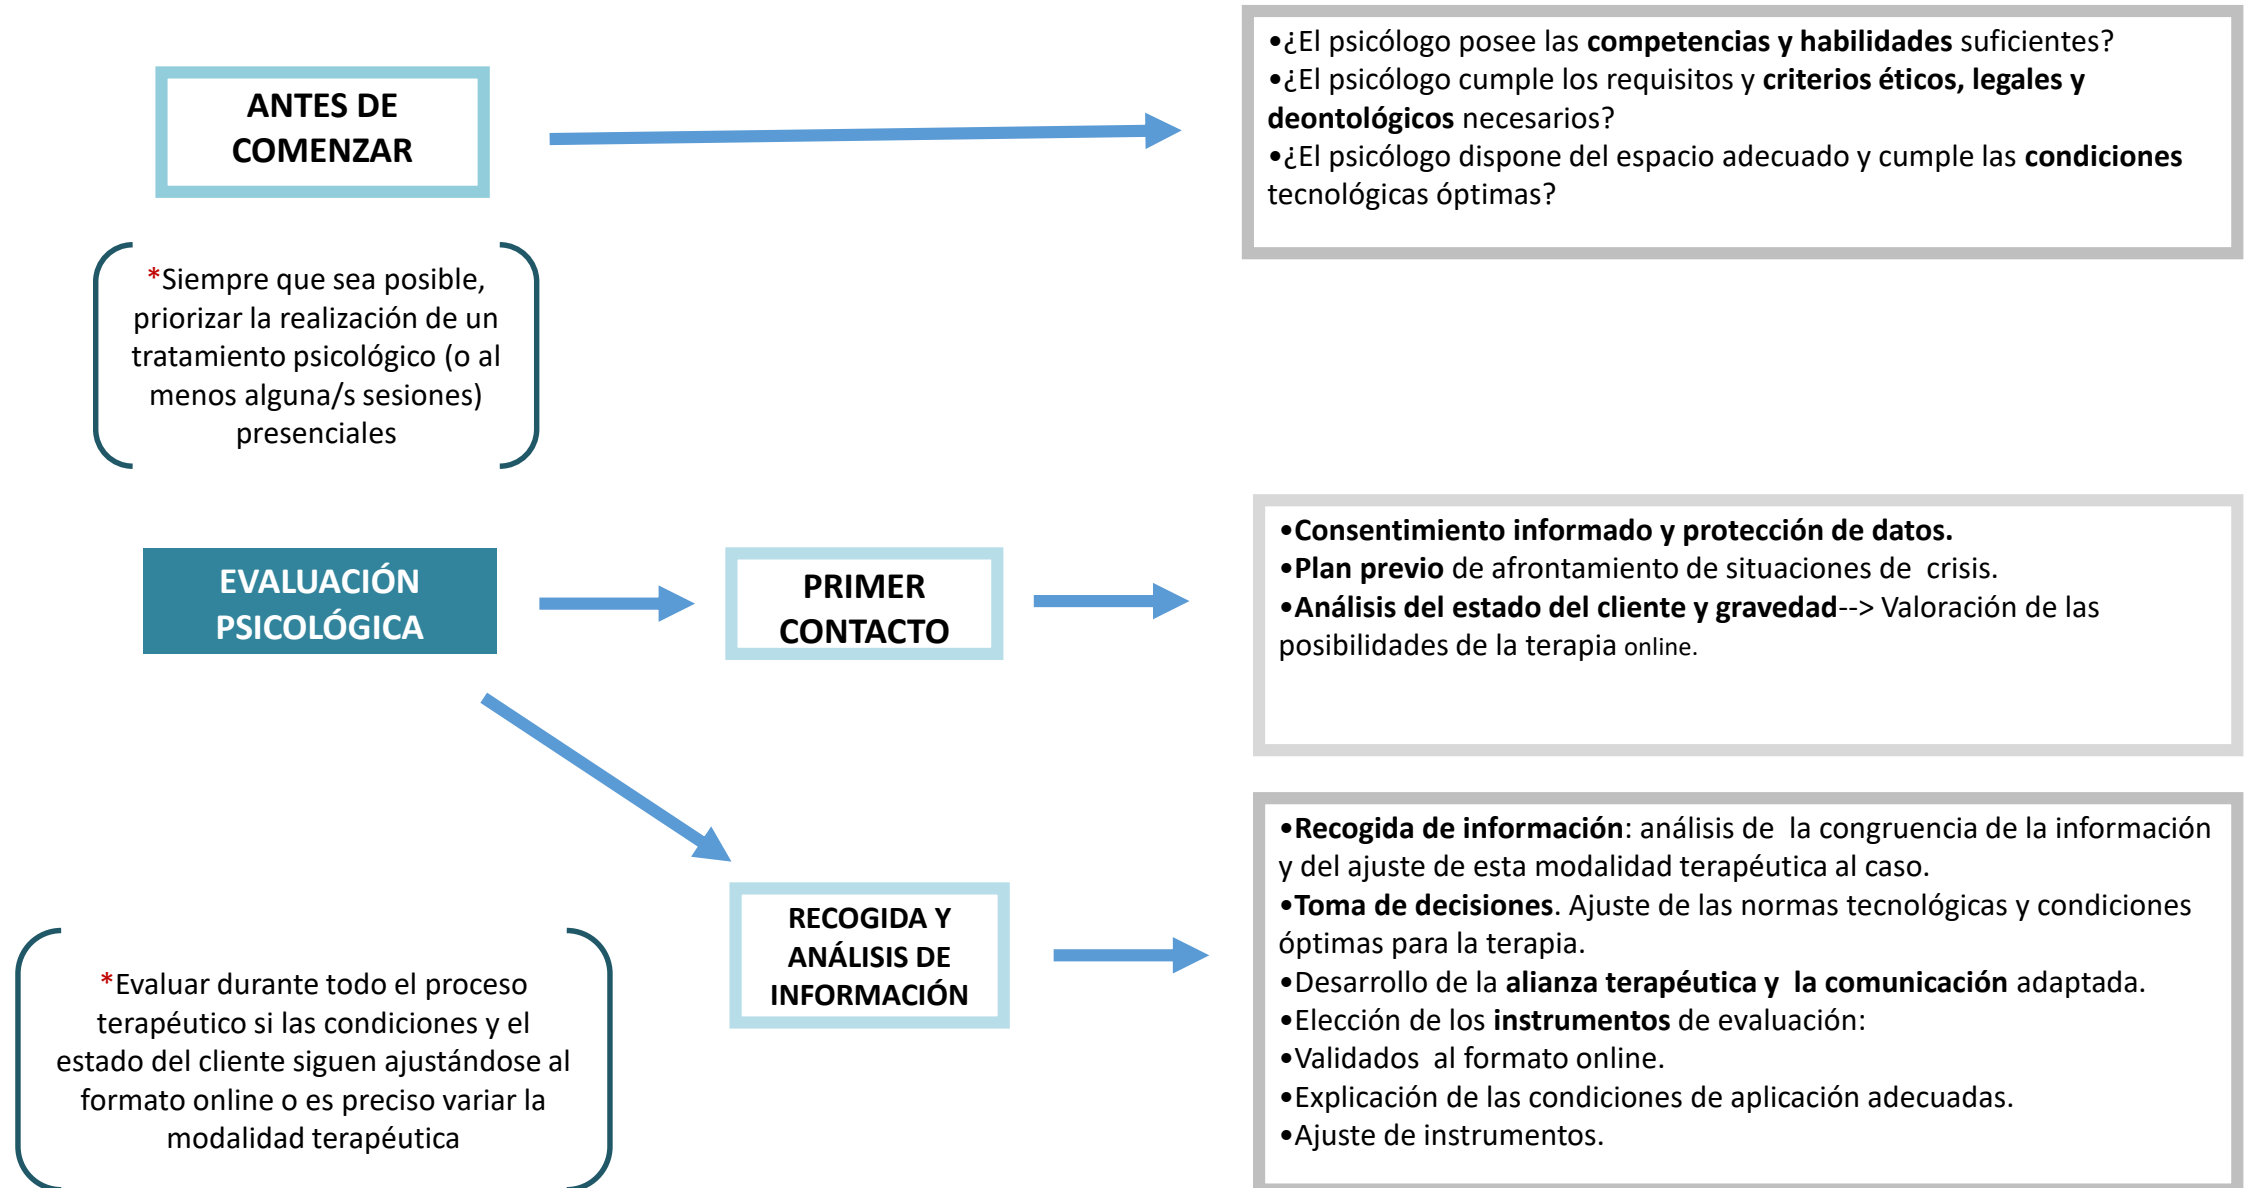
ANTES DE COMENZAR

•¿El psicólogo posee las competencias y habilidades suficientes?
•¿El psicólogo cumple los requisitos y criterios éticos, legales y deontológicos necesarios?
•¿El psicólogo dispone del espacio adecuado y cumple las condiciones tecnológicas óptimas?

*Siempre que sea posible, priorizar la realización de un tratamiento psicológico (o al menos alguna/s sesiones) presenciales

EVALUACIÓN PSICOLÓGICA

PRIMER CONTACTO

•Consentimiento informado y protección de datos.
•Plan previo de afrontamiento de situaciones de crisis.
•Análisis del estado del cliente y gravedad--> Valoración de las posibilidades de la terapia online.

RECOGIDA Y ANÁLISIS DE INFORMACIÓN

•Recogida de información: análisis de la congruencia de la información y del ajuste de esta modalidad terapéutica al caso.
•Toma de decisiones. Ajuste de las normas tecnológicas y condiciones óptimas para la terapia.
•Desarrollo de la alianza terapéutica y la comunicación adaptada.
•Elección de los instrumentos de evaluación:
•Validados al formato online.
•Explicación de las condiciones de aplicación adecuadas.
•Ajuste de instrumentos.

*Evaluar durante todo el proceso terapéutico si las condiciones y el estado del cliente siguen ajustándose al formato online o es preciso variar la modalidad terapéutica